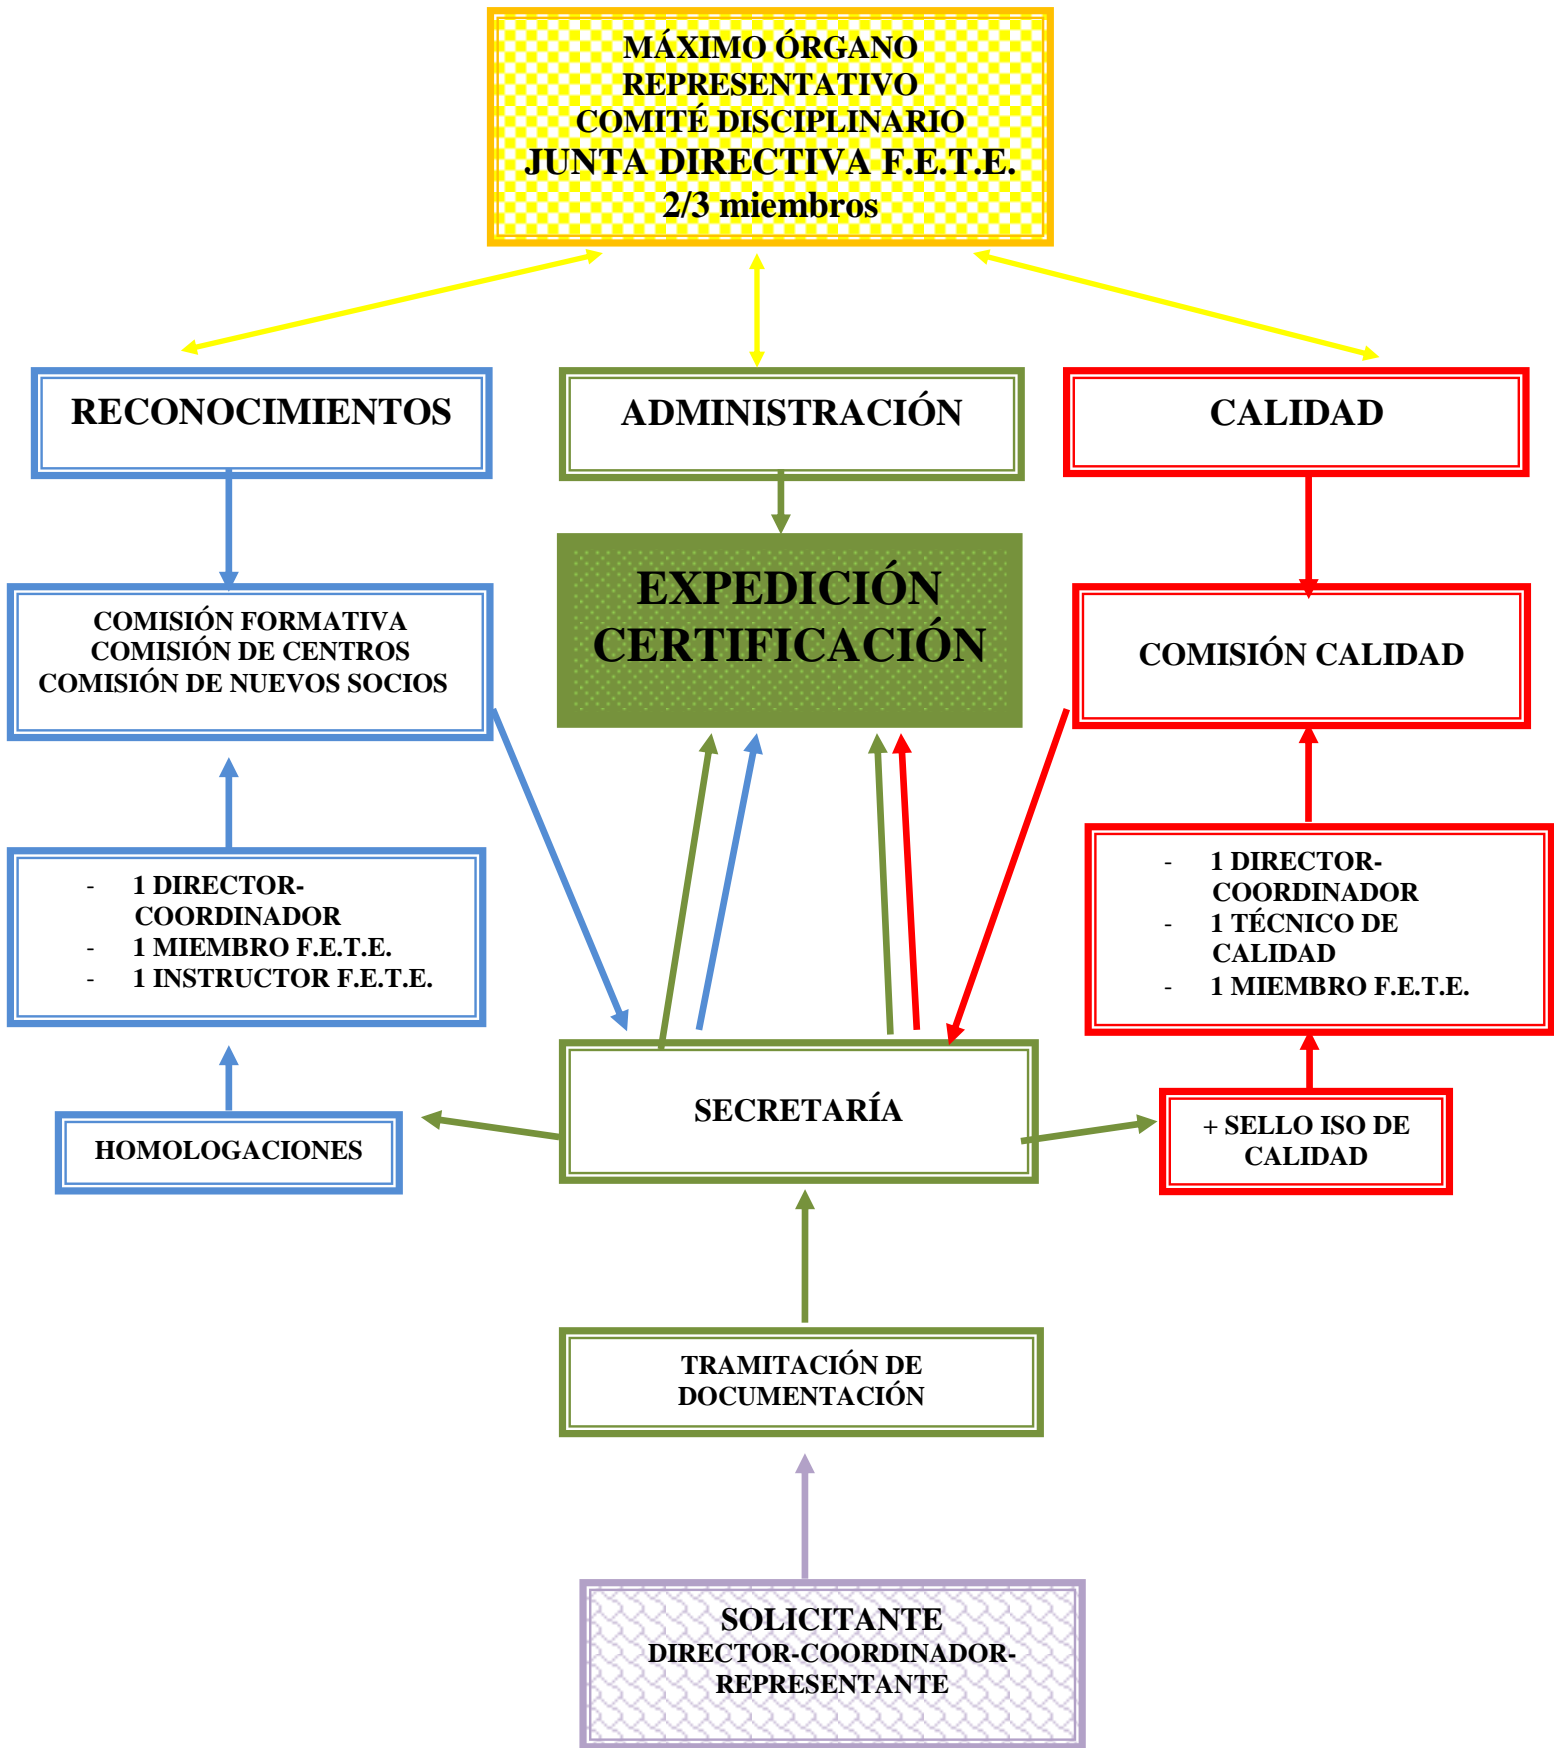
MÁXIMO ÓRGANO REPRESENTATIVO
COMITÉ DISCIPLINARIO
JUNTA DIRECTIVA F.E.T.E.
2/3 miembros

RECONOCIMIENTOS

ADMINISTRACIÓN

CALIDAD

COMISIÓN FORMATIVA
COMISIÓN DE CENTROS
COMISIÓN DE NUEVOS SOCIOS

EXPEDICIÓN CERTIFICACIÓN

COMISIÓN CALIDAD

- 1 DIRECTOR-COORDINADOR
- 1 MIEMBRO F.E.T.E.
- 1 INSTRUCTOR F.E.T.E.

- 1 DIRECTOR-COORDINADOR
- 1 TÉCNICO DE CALIDAD
- 1 MIEMBRO F.E.T.E.

HOMOLOGACIONES

SECRETARÍA

+ SELLO ISO DE CALIDAD

TRAMITACIÓN DE DOCUMENTACIÓN

SOLICITANTE
DIRECTOR-COORDINADOR-REPRESENTANTE